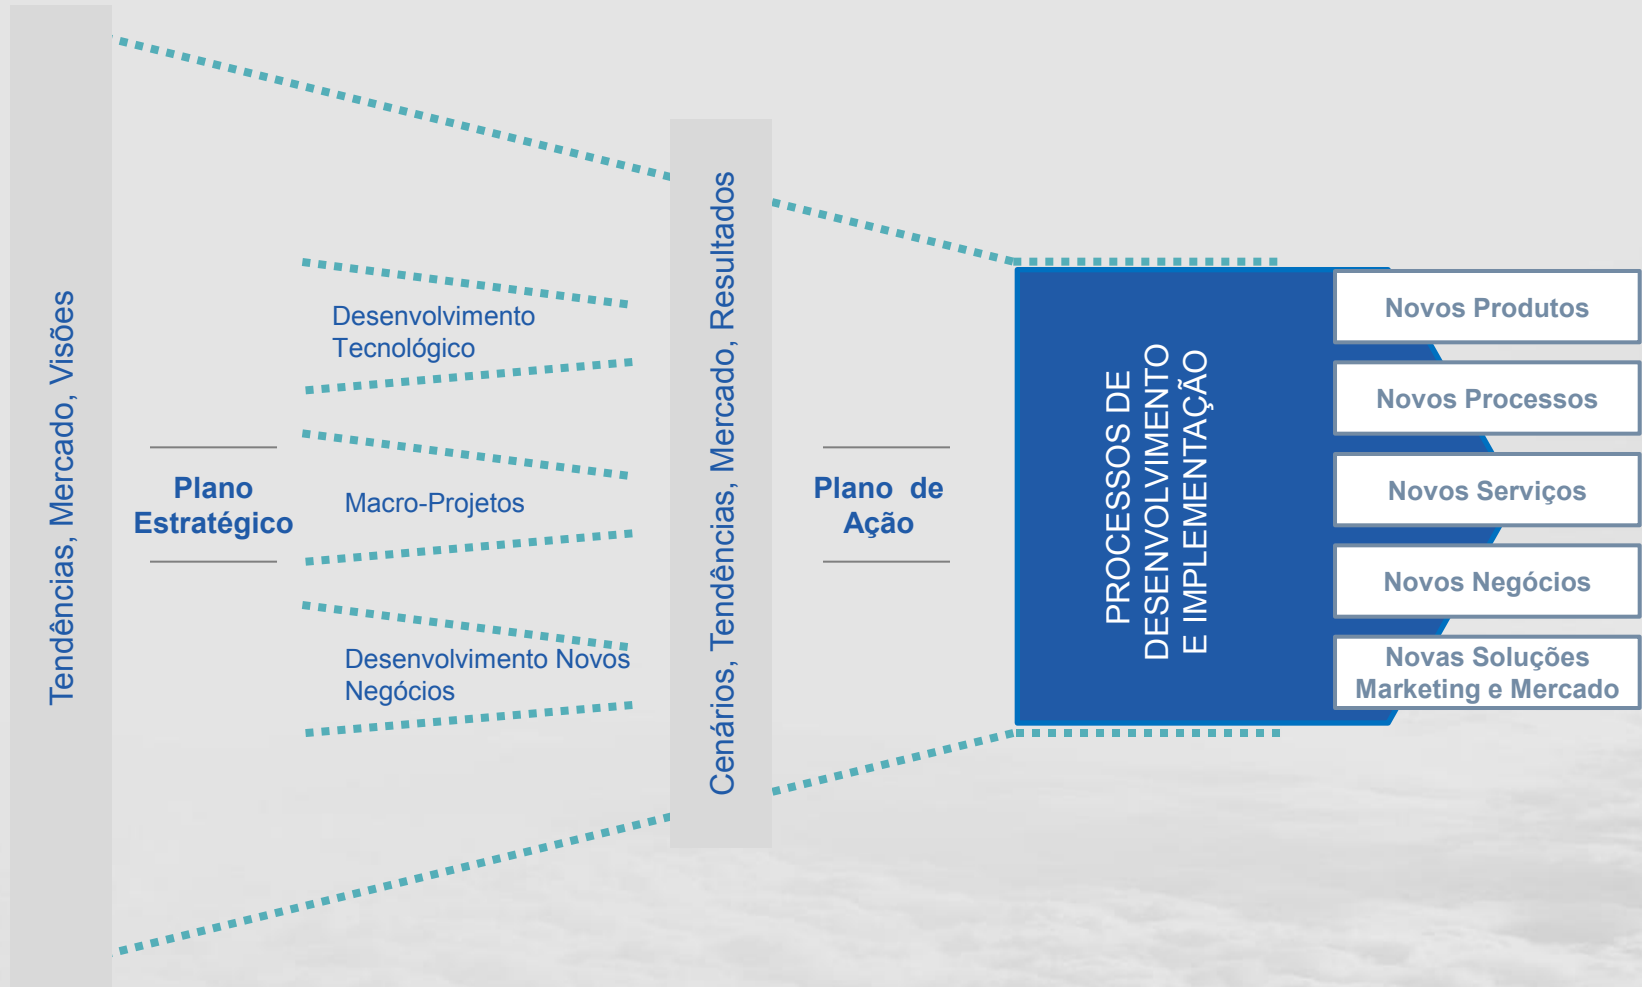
Tendências, Mercado, Visões

Plano Estratégico

Desenvolvimento Tecnológico

Macro-Projetos

Desenvolvimento Novos Negócios

Cenários, Tendências, Mercado, Resultados

Plano de Ação

PROCESSOS DE DESENVOLVIMENTO E IMPLEMENTAÇÃO

Novos Produtos

Novos Processos

Novos Serviços

Novos Negócios

Novas Soluções Marketing e Mercado